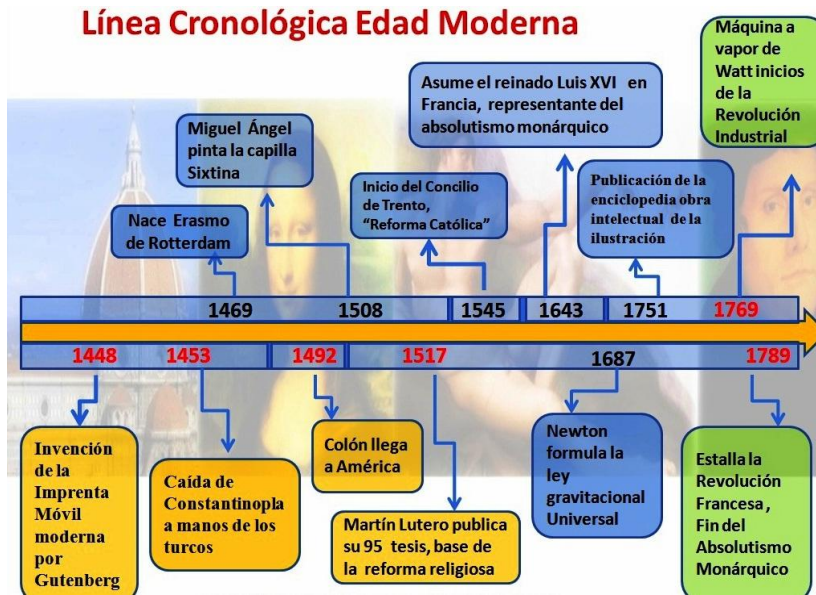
Línea Cronológica Edad Moderna

Máquina a vapor de Watt inicios de la Revolución Industrial

Asume el reinado Luis XVI en Francia, representante del absolutismo monárquico

Miguel Ángel pinta la capilla Sixtina

Inicio del Concilio de Trento, "Reforma Católica"

Publicación de la enciclopedia obra intelectual de la ilustración

Nace Erasmo de Rotterdam

1469 1508 1545 1643 1751 1769

1448 1453 1492 1517 1687 1789

Invención de la Imprenta Móvil moderna por Gutenberg

Caída de Constantinopla a manos de los turcos

Colón llega a América

Martín Lutero publica su 95 tesis, base de la reforma religiosa

Newton formula la ley gravitacional Universal

Estalla la Revolución Francesa, Fin del Absolutismo Monárquico